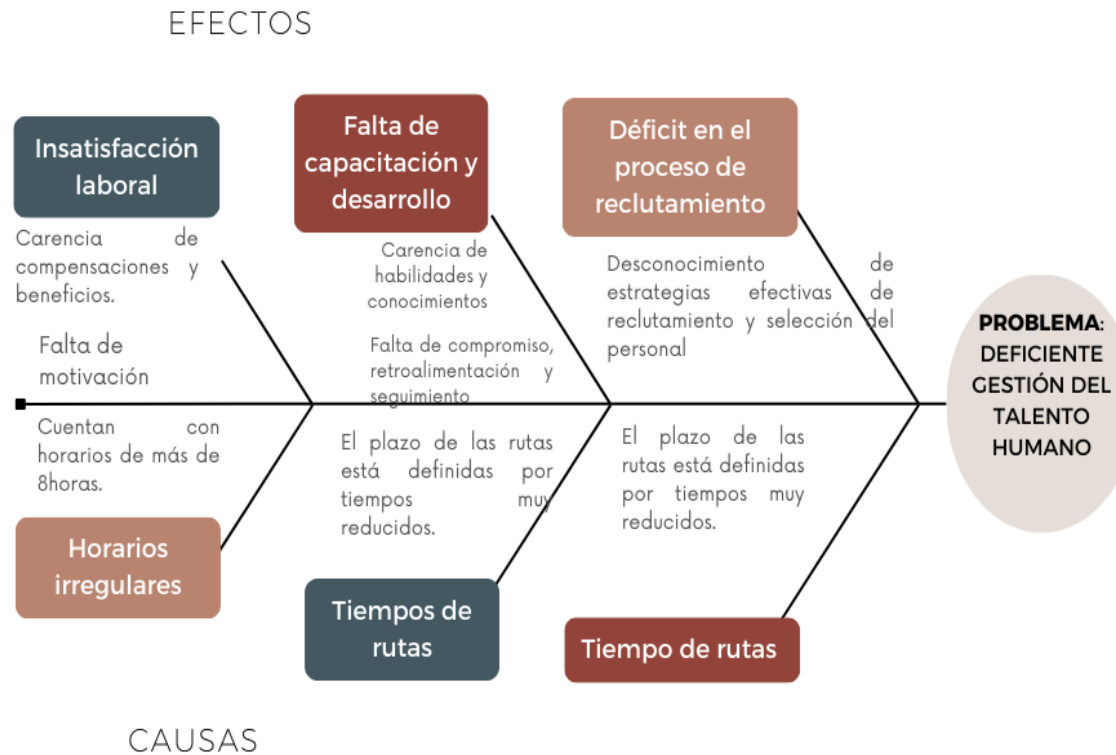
EFECTOS

Insatisfacción laboral

Carencia de compensaciones y beneficios.

Falta de motivación

Falta de capacitación y desarrollo

Carencia de habilidades y conocimientos

Falta de compromiso, retroalimentación y seguimiento

Déficit en el proceso de reclutamiento

Desconocimiento de estrategias efectivas de reclutamiento y selección del personal

**PROBLEMA**: DEFICIENTE GESTIÓN DEL TALENTO HUMANO

Cuentan con horarios de más de 8horas.

Horarios irregulares

El plazo de las rutas está definidas por tiempos muy reducidos.

Tiempos de rutas

El plazo de las rutas está definidas por tiempos muy reducidos.

Tiempo de rutas

CAUSAS